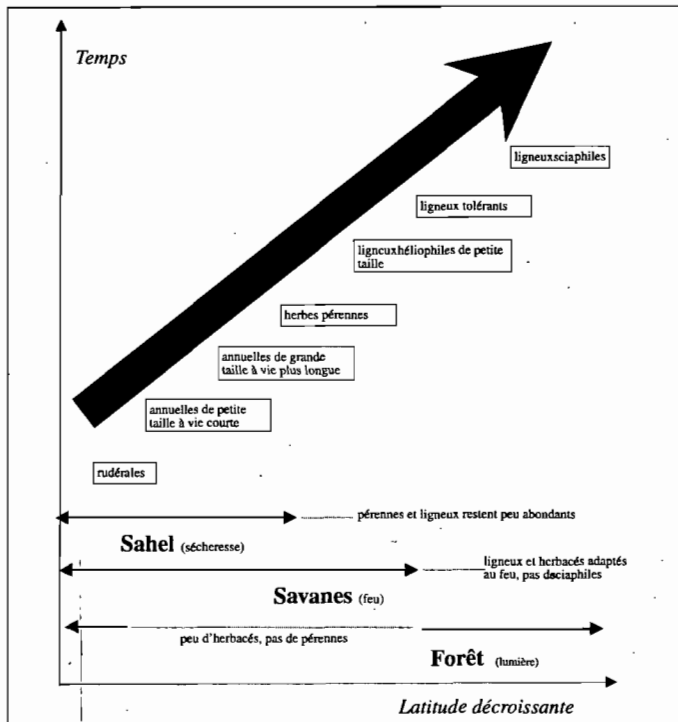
Temps

ligneuxsciaphiles

ligneux tolérants

ligneuxhéliophiles de petite taille

herbes pérennes

annuelles de grande taille à vie plus longue

annuelles de petite taille à vie courte

rudérales

pérennes et ligneux restent peu abondants

Sahel (sécheresse)

ligneux et herbacés adaptés au feu, pas dsciaphiles

Savanes (feu)

peu d'herbacés, pas de pérennes

Forêt (lumière)

Latitude décroissante